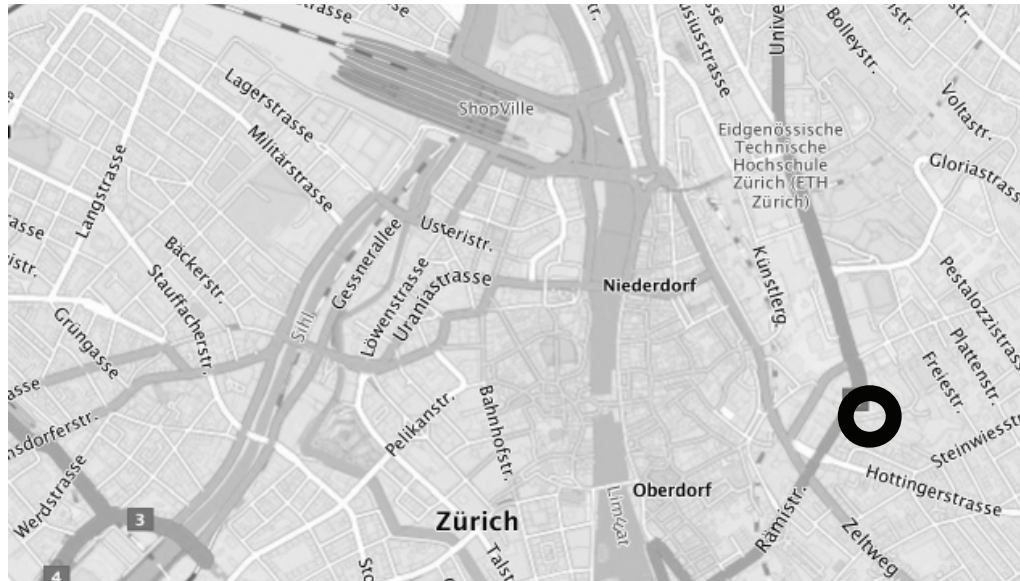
rasse
se
tr.
usiusstrasse
Unive
Bolleystr.
str.
Lagerstrasse
ShopVille
Voltastr.
Militärstrasse
Eidgenössische Technische Hochschule Zürich (ETH Zürich)
Gloriastrasse
Langstrasse
asse
Usteristr.
Künstlerg.
str.
Bäckerstr.
Gessnerallee
Löwenstrasse
Uraniastrasse
Niederdorf
Pestalozzistrasse
Stauffacherstr.
Sihl
Plattenstr.
Grüngasse
Freiestr.
asse
Bahnhofstr.
Pelikanstr.
Steinwiesstr.
nsdorferstr.
Hottingerstrasse
Oberdorf
Limmat
Rämistr.
Werdstrasse
3
Zürich
Zeltweg
4
Sto
Talstr.